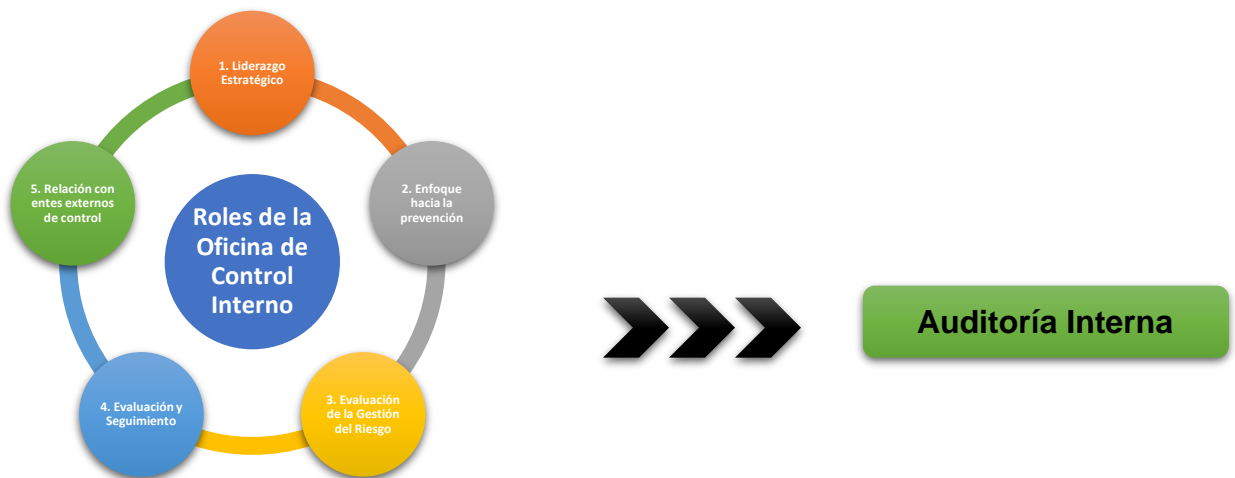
Roles de la Oficina de Control Interno

1. Liderazgo Estratégico

2. Enfoque hacia la prevención

3. Evaluación de la Gestión del Riesgo

4. Evaluación y Seguimiento

5. Relación con entes externos de control

Auditoría Interna